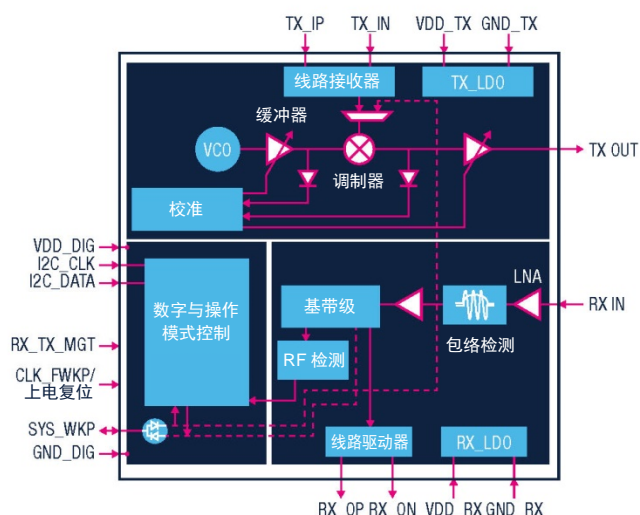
TX_IP
TX_IN
VDD_TX
GND_TX
线路接收器
TX_LDO
缓冲器
VCO
调制器
TX OUT
校准
VDD_DIG
I2C_CLK
I2C_DATA
数字与操作模式控制
基带级
LNA
RX IN
包络检测
RX_TX_MGT
RF 检测
CLK_FWKP/ 上电复位
SYS_WKP
GND_DIG
线路驱动器
RX_LDO
RX_OP
RX_ON
VDD_RX
GND_RX